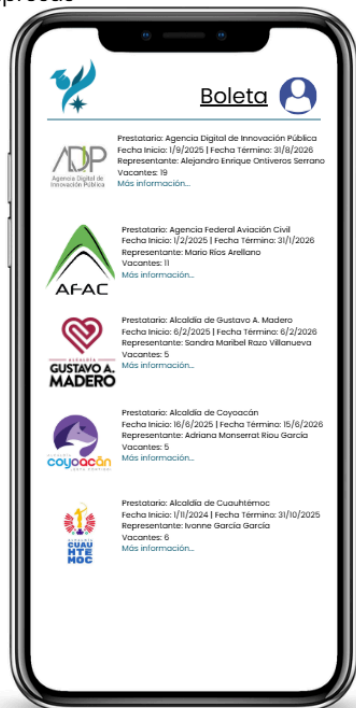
Boleta

ADIP
Agencia Digital de Innovación Pública

Prestatario: Agencia Digital de Innovación Pública
Fecha Inicio: 1/9/2025 | Fecha Término: 31/8/2026
Representante: Alejandro Enrique Ontiveros Serrano
Vacantes: 19
Más información...

AFAC

Prestatario: Agencia Federal Aviación Civil
Fecha Inicio: 1/2/2025 | Fecha Término: 31/1/2026
Representante: Mario Ríos Arellano
Vacantes: 11
Más información...

ALCALDÍA
GUSTAVO A. MADERO

Prestatario: Alcaldía de Gustavo A. Madero
Fecha Inicio: 6/2/2025 | Fecha Término: 6/2/2026
Representante: Sandra Maribel Razo Villanueva
Vacantes: 5
Más información...

coyoacán

Prestatario: Alcaldía de Coyoacán
Fecha Inicio: 16/6/2025 | Fecha Término: 15/6/2026
Representante: Adriana Monserrat Riou Garcia
Vacantes: 5
Más información...

CUAU HTE MOC

Prestatario: Alcaldía de Cuauhtémoc
Fecha Inicio: 1/11/2024 | Fecha Término: 31/10/2025
Representante: Ivonne García García
Vacantes: 6
Más información...